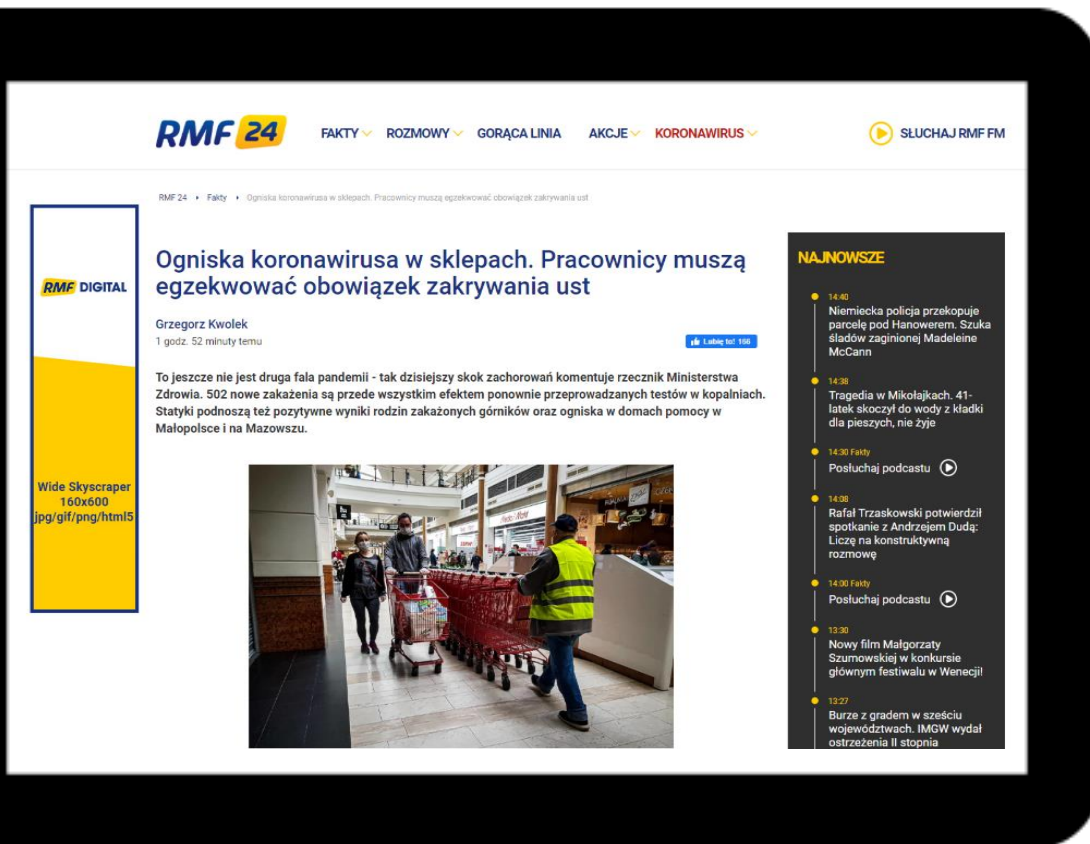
RMF 24 FAKTY ROZMOWY GORĄCA LINIA AKCJE KORONAWIRUS SŁUCHAJ RMF FM

RMF 24 › Fakty › Ogniska koronawirusa w sklepach. Pracownicy muszą egzekwować obowiązek zakrywania ust

RMF DIGITAL

Wide Skyscraper 160x600 jpg/gif/png/html5

Ogniska koronawirusa w sklepach. Pracownicy muszą egzekwować obowiązek zakrywania ust

Grzegorz Kwolek
1 godz. 52 minuty temu

Lubię to! 166

To jeszcze nie jest druga fala pandemii - tak dzisiejszy skok zachorowań komentuje rzecznik Ministerstwa Zdrowia. 502 nowe zakażenia są przede wszystkim efektem ponownie przeprowadzanych testów w kopalniach. Statyki podnoszą też pozytywne wyniki rodzin zakażonych górników oraz ogniska w domach pomocy w Małopolsce i na Mazowszu.

NAJNOWSZE

14:40
Niemiecka policja przekopuje parcelę pod Hanowerem. Szuka śladów zaginionej Madeleine McCann

14:38
Tragedia w Mikołajkach. 41-latek skoczył do wody z kładki dla pieszych, nie żyje

14:30 Fakty
Posłuchaj podcastu

14:08
Rafał Trzaskowski potwierdził spotkanie z Andrzejem Dudą: Liczę na konstruktywną rozmowę

14:00 Fakty
Posłuchaj podcastu

13:30
Nowy film Małgorzaty Szumowskiej w konkursie głównym festiwalu w Wenecji!

13:27
Burze z gradem w sześciu województwach. IMGW wydał ostrzeżenia II stopnia